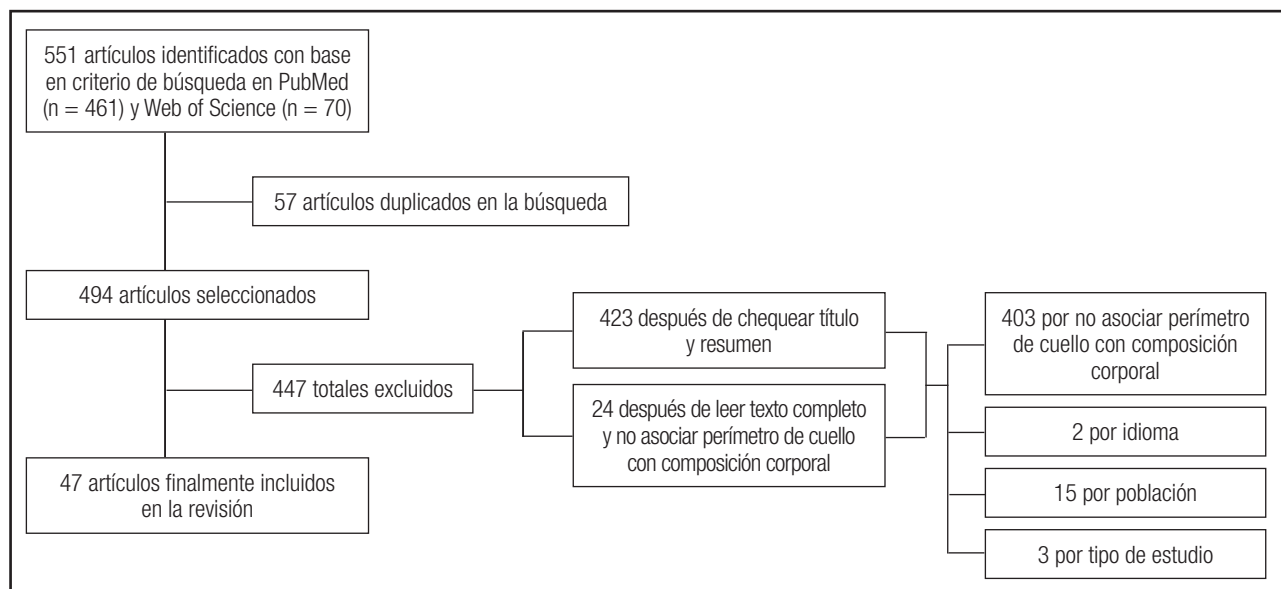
551 artículos identificados con base en criterio de búsqueda en PubMed (n = 461) y Web of Science (n = 70)

57 artículos duplicados en la búsqueda

494 artículos seleccionados

447 totales excluidos

423 después de chequear título y resumen

24 después de leer texto completo y no asociar perímetro de cuello con composición corporal

403 por no asociar perímetro de cuello con composición corporal

2 por idioma

15 por población

3 por tipo de estudio

47 artículos finalmente incluidos en la revisión